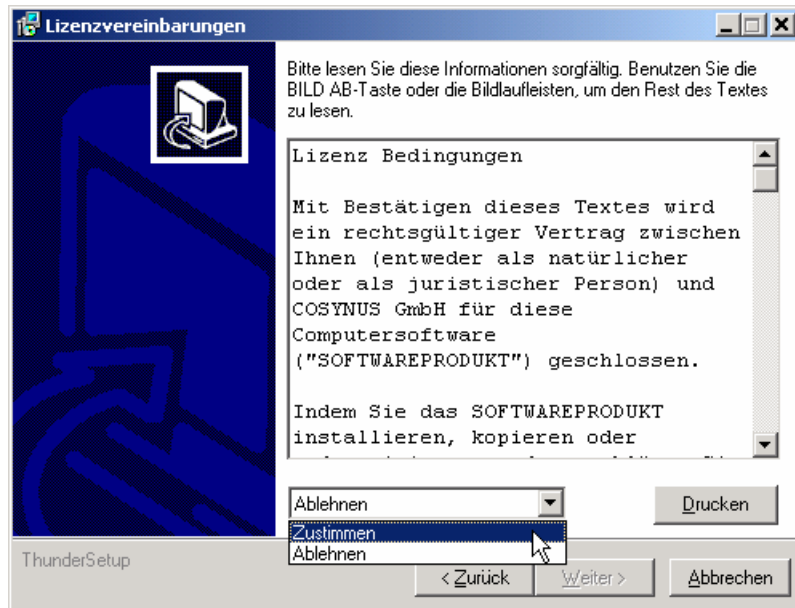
Lizenzvereinbarungen

Bitte lesen Sie diese Informationen sorgfältig. Benutzen Sie die BILD AB-Taste oder die Bildlaufleisten, um den Rest des Textes zu lesen.

Lizenz Bedingungen

Mit Bestätigen dieses Textes wird ein rechtsgültiger Vertrag zwischen Ihnen (entweder als natürlicher oder als juristischer Person) und COSYNUS GmbH für diese Computersoftware ("SOFTWAREPRODUKT") geschlossen.

Indem Sie das SOFTWAREPRODUKT installieren, kopieren oder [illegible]

Ablehnen

Drucken

Zustimmen
Ablehnen

ThunderSetup

< Zurück

Weiter >

Abbrechen